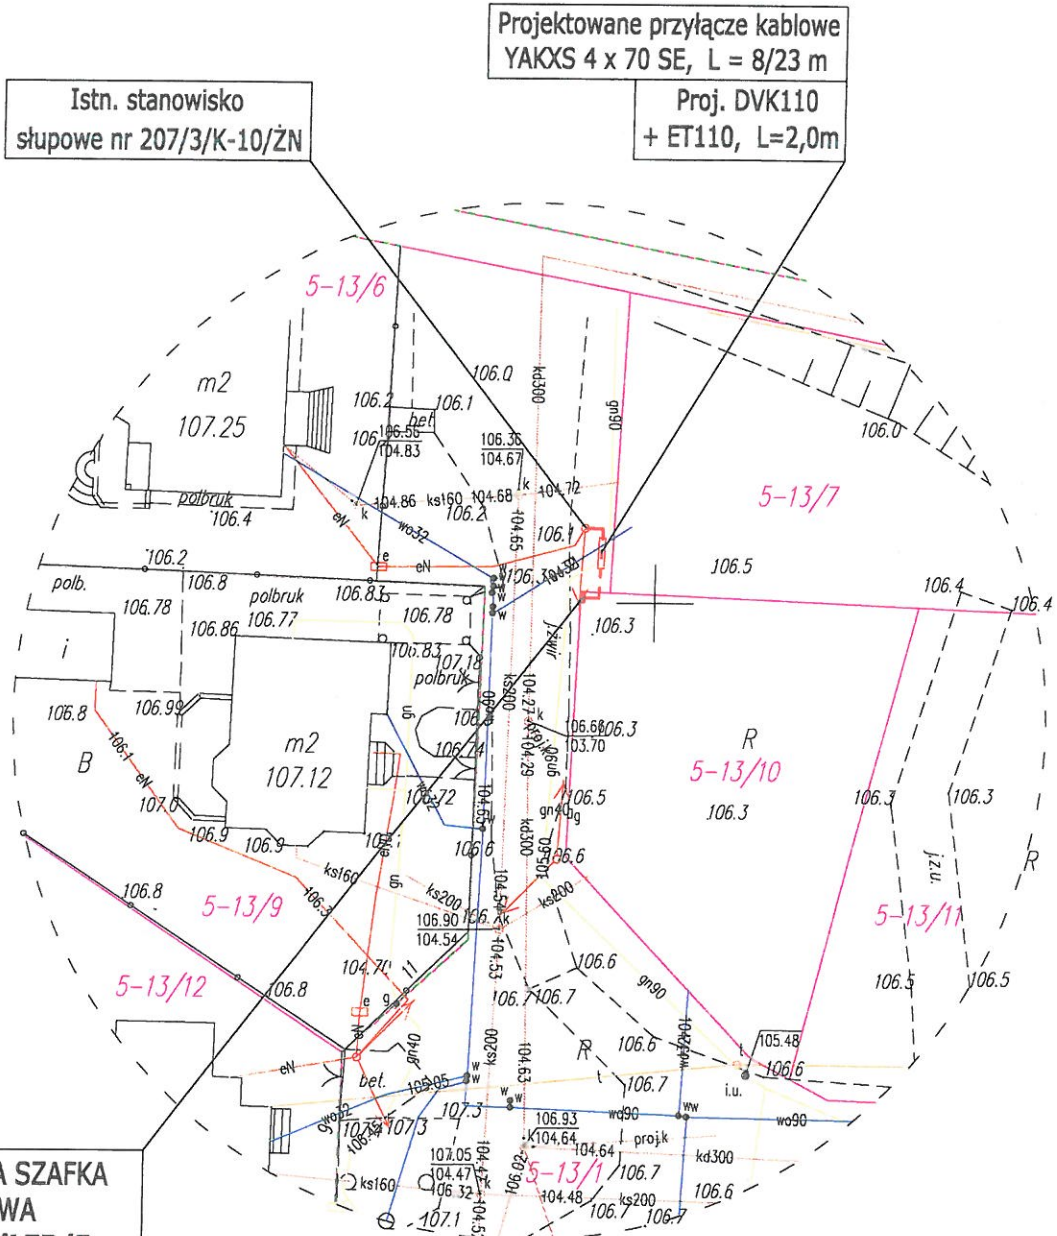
Projektowane przyłącze kablowe
YAKXS 4 x 70 SE, L = 8/23 m

Istn. stanowisko słupowe nr 207/3/K-10/ŻN

Proj. DVK110 + ET110, L=2,0m

5-13/6

m2
107.25

106.0
kd300
gn90
106.2 106.1
bet
106.56
104.83
106.36
104.67
106.0
polbruk
106.4
104.86 ks160 104.68 104.72
106.2
wo32
104.65
106.1
5-13/7
106.2
106.8
polb.
106.78
polbruk
106.77
106.83
106.78
106.86
106.5
106.3
106.4
106.4
106.83
107.18
polbruk
106.8
106.99
106.1
eN
B
m2
107.12
107.0
106.9
106.9
106.72
104.27
104.29
106.68 106.3
103.70
R
5-13/10
106.3
106.5
gn40
106.6
106.3
106.3
j.z.u.
R
106.8
5-13/9
ks160
ks200
ks200
106.90
104.54
5-13/11
5-13/12
106.8
104.70
106.6
gn90
106.7 106.7
106.5
106.5
gn40
eN
bet.
105.05
ks200
104.63
R
106.6
106.7
105.48
106.6
i.u.
wo90
wo90
107.3
107.3
106.93
104.64
104.64
proj.k
kd300
107.05
104.47
106.32
ks160
5-13/1
106.7
104.48
ks200
106.7
106.7
106.6
107.1

A SZAFKA
WA